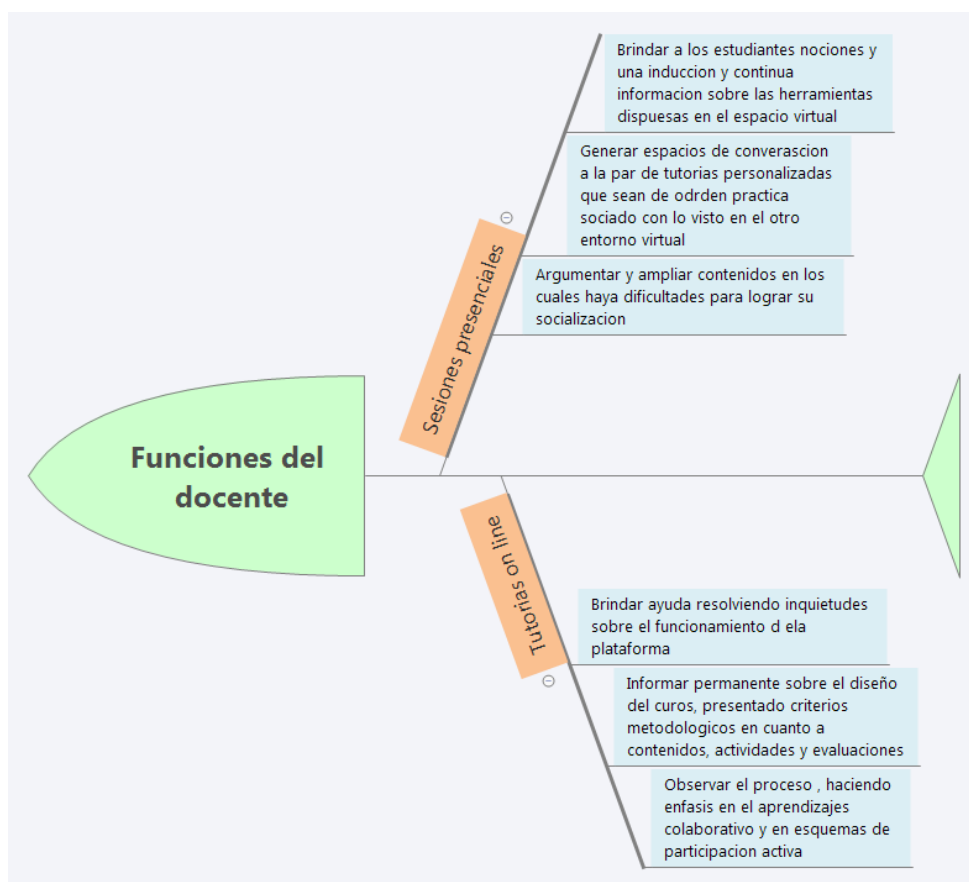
Funciones del docente

Sesiones presenciales

Brindar a los estudiantes nociones y una induccion y continua informacion sobre las herramientas dispuesas en el espacio virtual

Generar espacios de converascion a la par de tutorias personalizadas que sean de odrden practica sociado con lo visto en el otro entorno virtual

Argumentar y ampliar contenidos en los cuales haya dificultades para lograr su socializacion

Tutorias on line

Brindar ayuda resolviendo inquietudes sobre el funcionamiento d ela plataforma

Informar permanente sobre el diseño del curos, presentado criterios metodologicos en cuanto a contenidos, actividades y evaluaciones

Observar el proceso , haciendo enfasis en el aprendizajes colaborativo y en esquemas de participacion activa